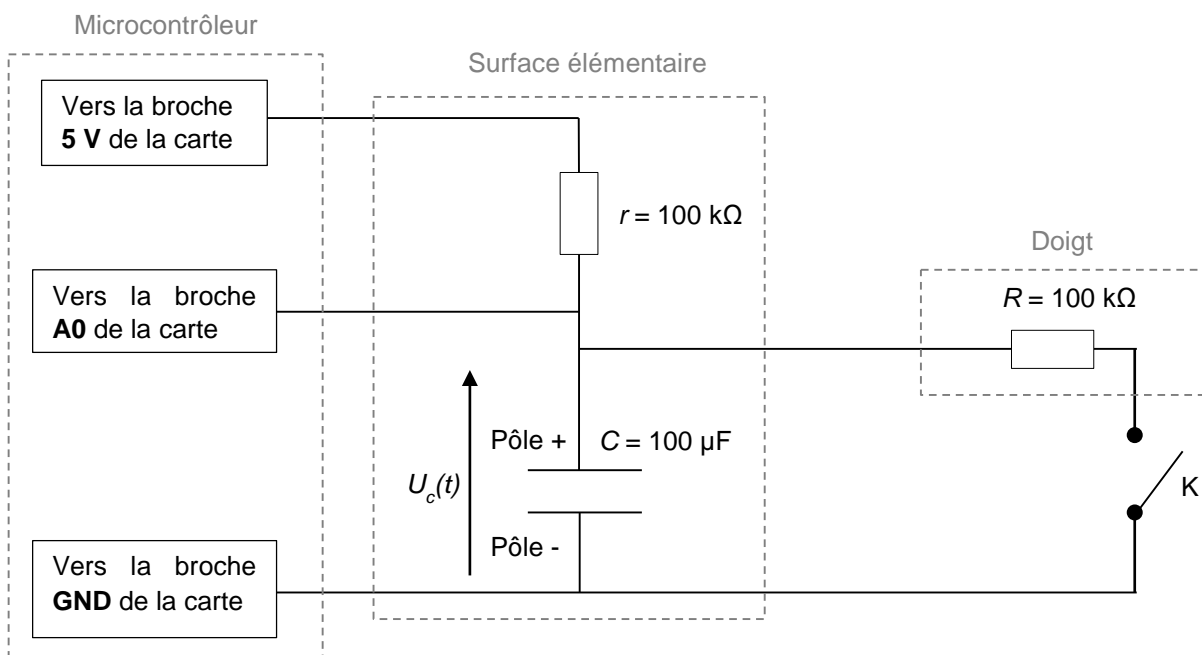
Microcontrôleur

Surface élémentaire

Vers la broche **5 V** de la carte

$r$ = 100 kΩ

Doigt

Vers la broche **A0** de la carte

$R$ = 100 kΩ

Pôle +

$C$ = 100 µF

$U_c(t)$

K

Pôle -

Vers la broche **GND** de la carte